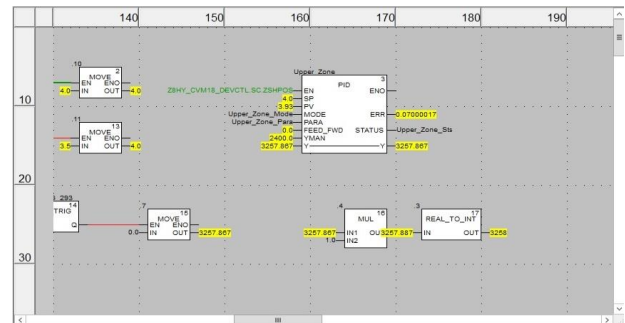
140 150 160 170 180 190

10
10
MOVE 2
EN ENO
4.0 IN OUT 4.0

11
MOVE 13
EN ENO
3.5 IN OUT 4.0

Upper_Zone
PID 3
Z6HY_CVM18_DEVCTL.SC.ZSHPOS EN ENO
4.0 SP
3.93 PV
Upper_Zone_Mode MODE ERR 0.07000017
Upper_Zone_Para PARA
0.0 FEED_FWD STATUS Upper_Zone_Sts
2400.0 YMAN
3257.867 Y Y 3257.867

20
i_293
TRIG 14
Q

7
MOVE 15
EN ENO
0.0 IN OUT 3257.867

4
MUL 16
3257.867 IN1 OU 3257.867
1.0 IN2

3
REAL_TO_INT 17
IN OUT 3258

30
III